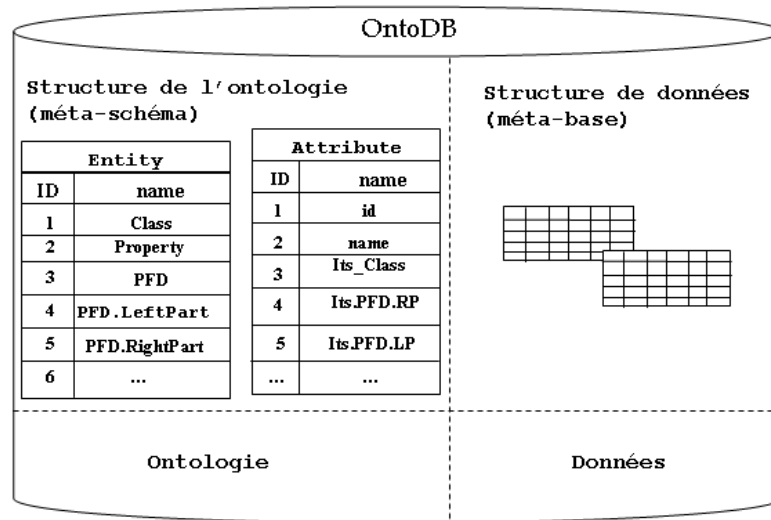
OntoDB

Structure de l'ontologie (méta-schéma)

| Entity | |
|---|---|
| ID | name |
| 1 | Class |
| 2 | Property |
| 3 | PFD |
| 4 | PFD.LeftPart |
| 5 | PFD.RightPart |
| 6 | ... |

| Attribute | |
|---|---|
| ID | name |
| 1 | id |
| 2 | name |
| 3 | Its_Class |
| 4 | Its.PFD.RP |
| 5 | Its.PFD.LP |
| ... | ... |

Structure de données (méta-base)

Ontologie

Données